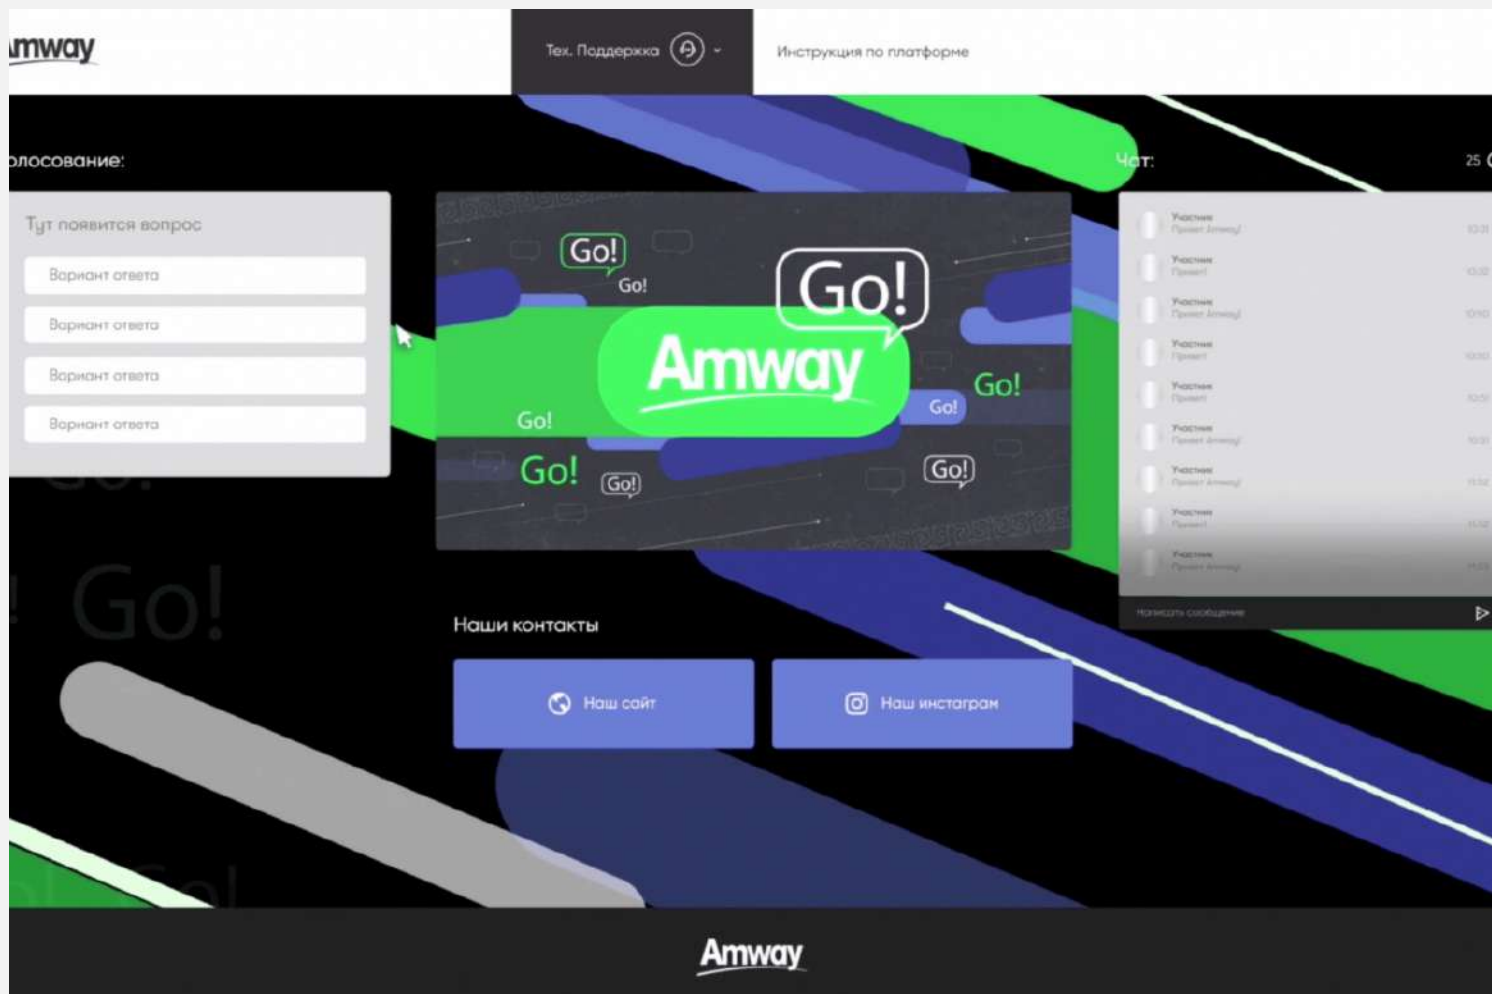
mway

Тех. Поддержка

Инструкция по платформе

олосование:

Тут появится вопрос

Вариант ответа

Вариант ответа

Вариант ответа

Вариант ответа

Go!
Go!
Go!
Amway
Go!
Go!
Go!
Go!
Go!

Чат:

25

Участник
Привет Amway!
Участник
Привет!
Участник
Привет Amway!
Участник
Привет!
Участник
Привет!
Участник
Привет Amway!
Участник
Привет Amway!
Участник
Привет!
Участник
Привет Amway!

Написать сообщение

Go!

Наши контакты

Наш сайт

Наш инстаграм

Amway